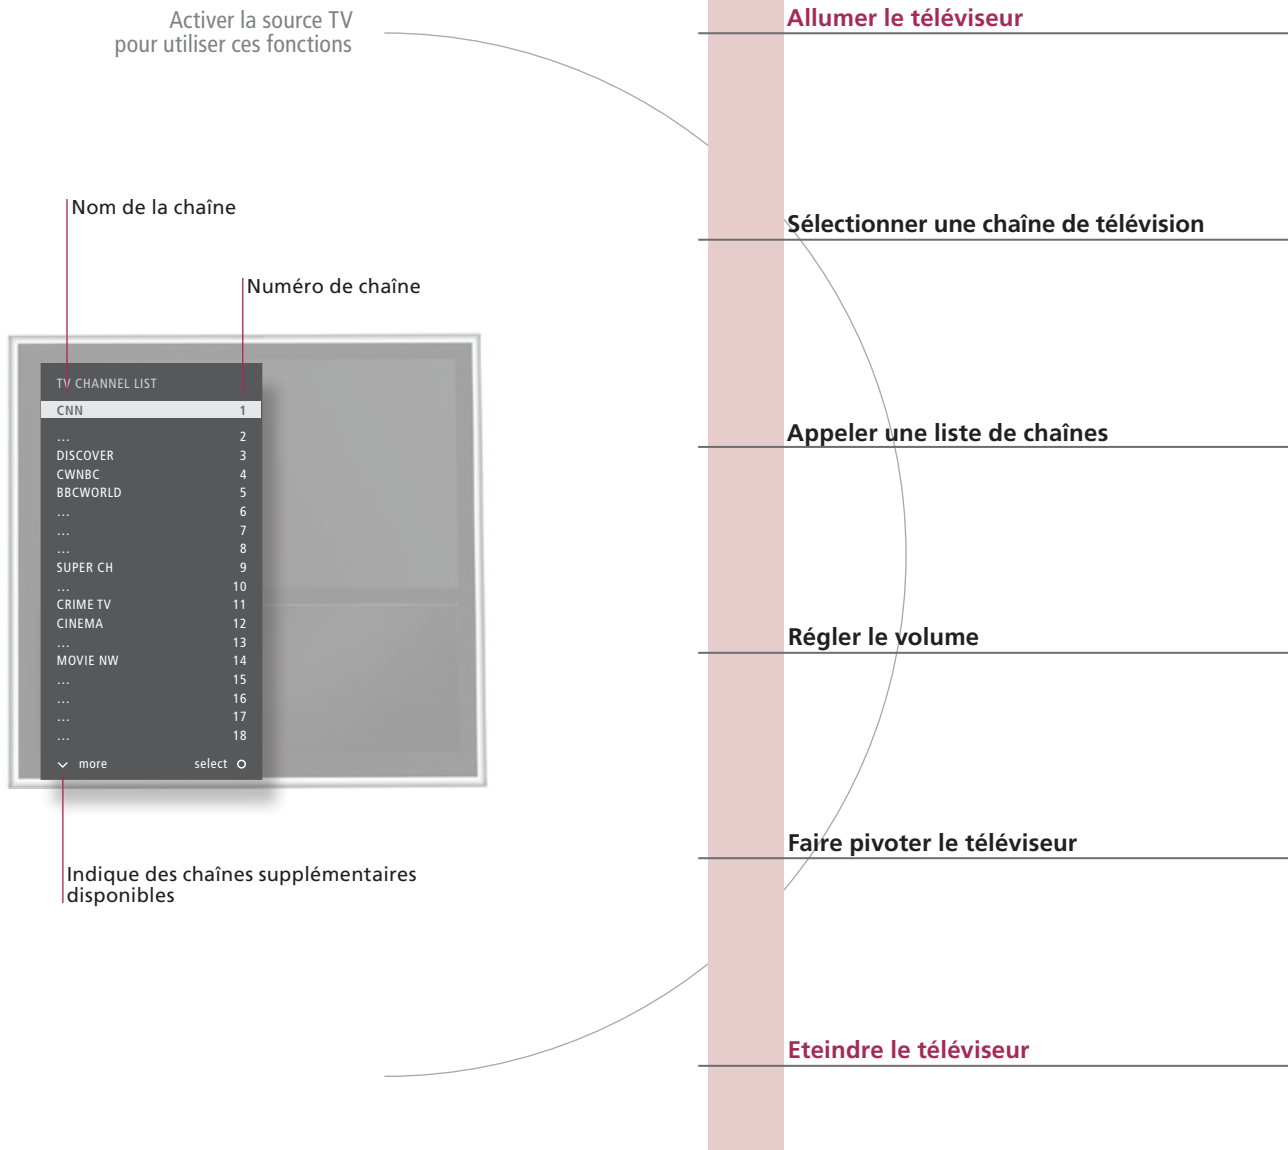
Activer la source TV pour utiliser ces fonctions

Nom de la chaîne

Numéro de chaîne

TV CHANNEL LIST

| | |
|---|---|
| CNN | 1 |
| ... | 2 |
| DISCOVER | 3 |
| CWNBC | 4 |
| BBCWORLD | 5 |
| ... | 6 |
| ... | 7 |
| ... | 8 |
| SUPER CH | 9 |
| ... | 10 |
| CRIME TV | 11 |
| CINEMA | 12 |
| ... | 13 |
| MOVIE NW | 14 |
| ... | 15 |
| ... | 16 |
| ... | 17 |
| ... | 18 |

more select

Indique des chaînes supplémentaires disponibles

Allumer le téléviseur

Sélectionner une chaîne de télévision

Appeler une liste de chaînes

Régler le volume

Faire pivoter le téléviseur

Eteindre le téléviseur